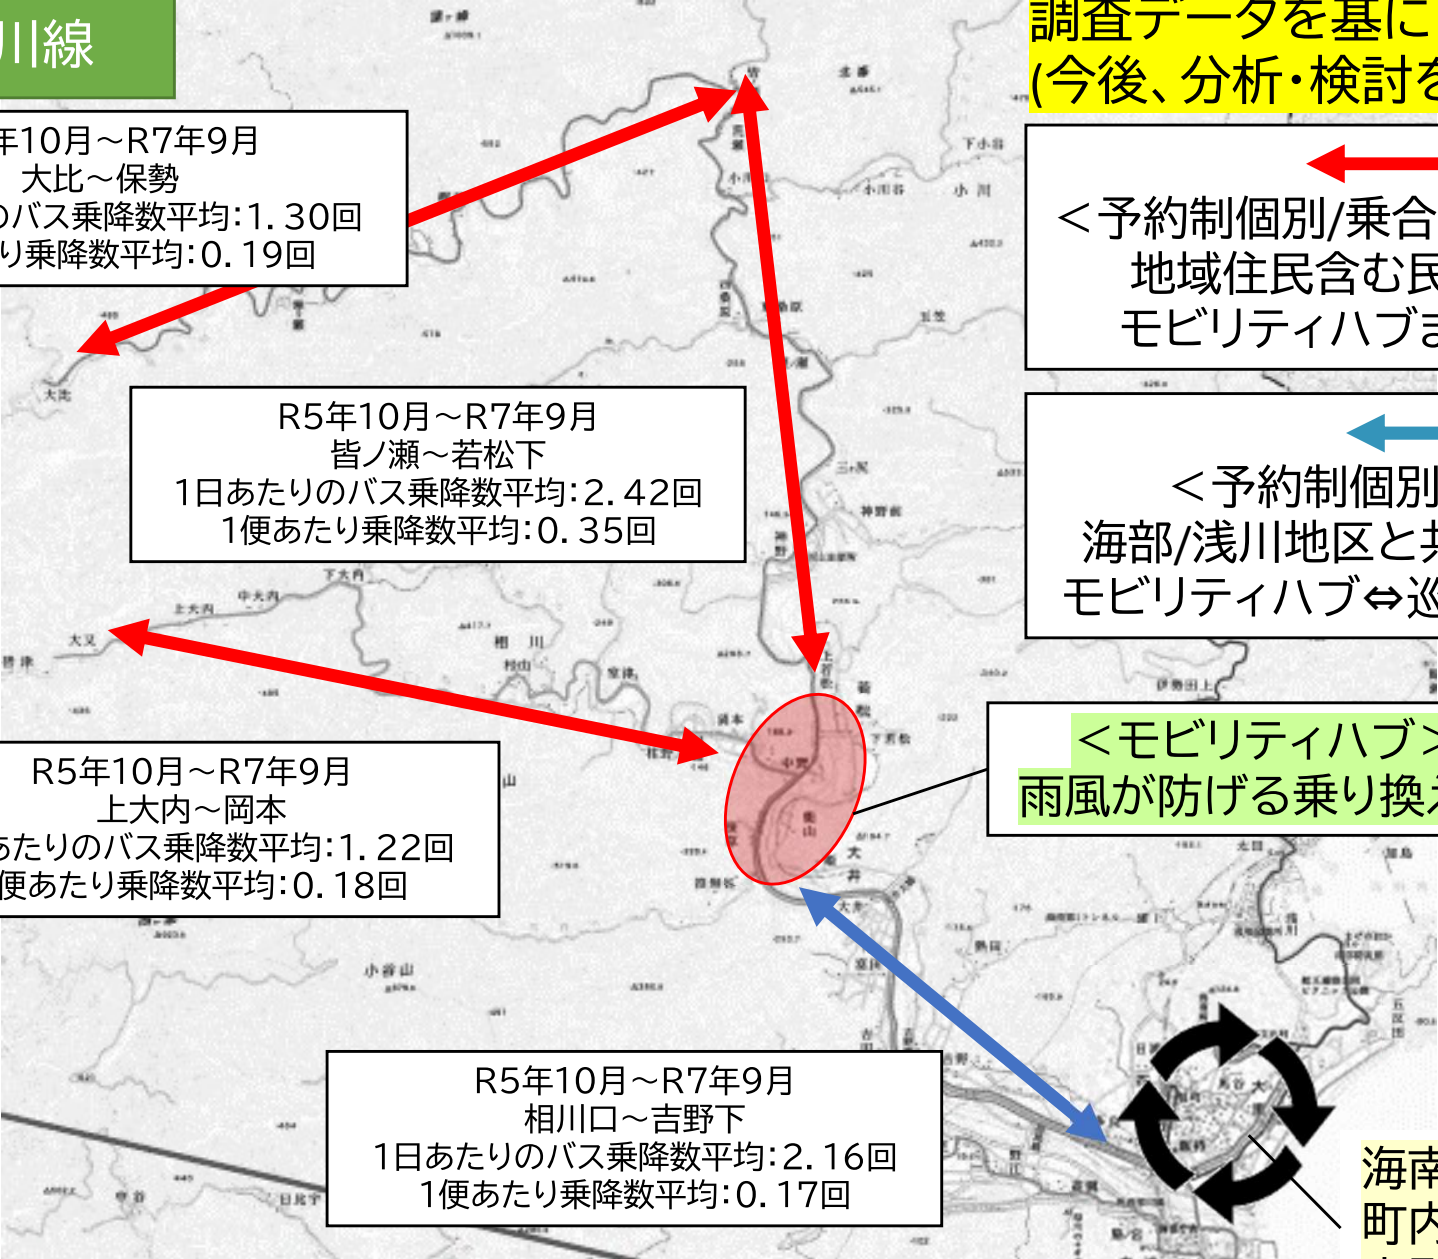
川線

調査データを基に
(今後、分析・検討を

年10月～R7年9月
大比～保勢
のバス乗降数平均:1.30回
り乗降数平均:0.19回

＜予約制個別/乗合
地域住民含む民
モビリティハブま

R5年10月～R7年9月
皆ノ瀬～若松下
1日あたりのバス乗降数平均:2.42回
1便あたり乗降数平均:0.35回

＜予約制個別
海部/浅川地区と共
モビリティハブ⇔巡

＜モビリティハブ＞
雨風が防げる乗り換え

R5年10月～R7年9月
上大内～岡本
あたりのバス乗降数平均:1.22回
便あたり乗降数平均:0.18回

R5年10月～R7年9月
相川口～吉野下
1日あたりのバス乗降数平均:2.16回
1便あたり乗降数平均:0.17回

海南
町内